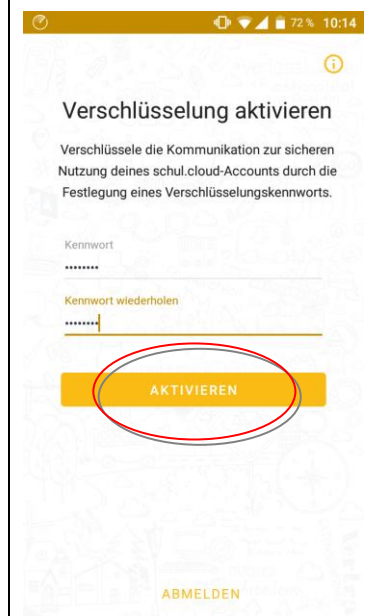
72 % 10:14

Verschlüsselung aktivieren

Verschlüssele die Kommunikation zur sicheren Nutzung deines schul.cloud-Accounts durch die Festlegung eines Verschlüsselungskennworts.

Kennwort
••••••••

Kennwort wiederholen
••••••••

AKTIVIEREN

ABMELDEN